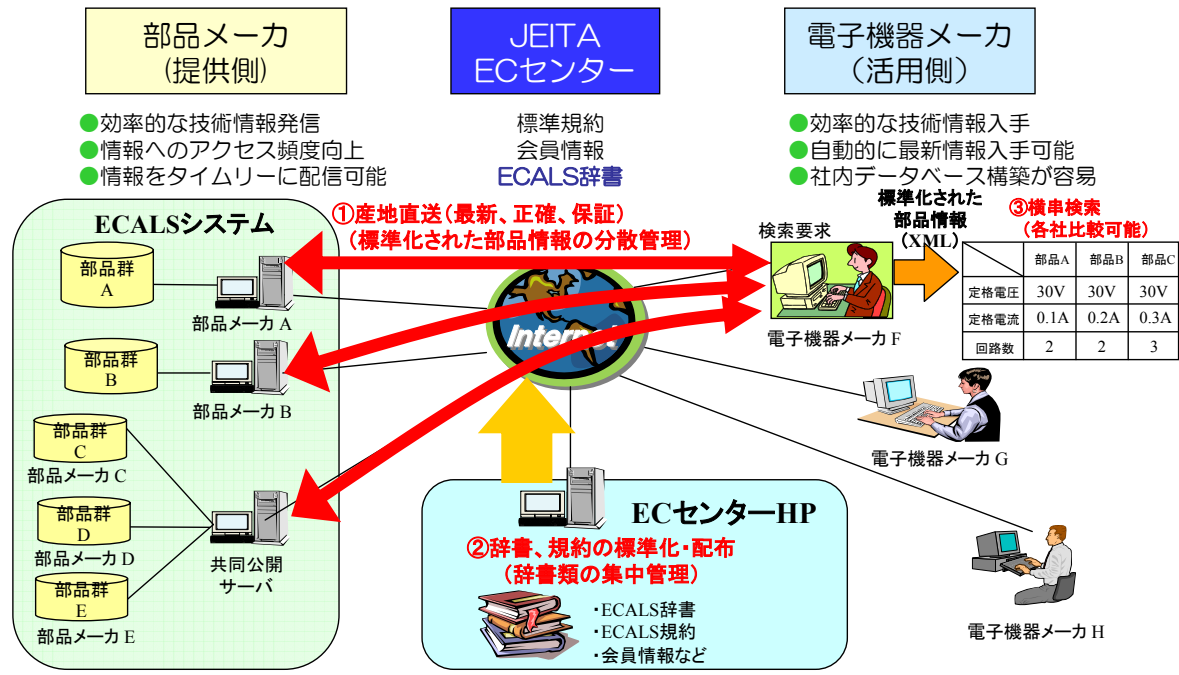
部品メーカ
（提供側）

JEITA
ECセンター

電子機器メーカ
（活用側）

●効率的な技術情報発信
●情報へのアクセス頻度向上
●情報をタイムリーに配信可能

標準規約
会員情報
ECALS辞書

●効率的な技術情報入手
●自動的に最新情報入手可能
●社内データベース構築が容易

ECALSシステム

①産地直送（最新、正確、保証）
（標準化された部品情報の分散管理）

検索要求

標準化された
部品情報
（XML）

③横串検索
（各社比較可能）

| | 部品A | 部品B | 部品C |
|---|---|---|---|
| 定格電圧 | 30V | 30V | 30V |
| 定格電流 | 0.1A | 0.2A | 0.3A |
| 回路数 | 2 | 2 | 3 |

部品群
A

部品メーカ A

Internet

電子機器メーカ F

部品群
B

部品メーカ B

電子機器メーカ G

部品群
C
部品メーカ C

部品群
D
部品メーカ D

部品群
E
部品メーカ E

共同公開
サーバ

ECセンターHP

②辞書、規約の標準化・配布
（辞書類の集中管理）

・ECALS辞書
・ECALS規約
・会員情報など

電子機器メーカ H